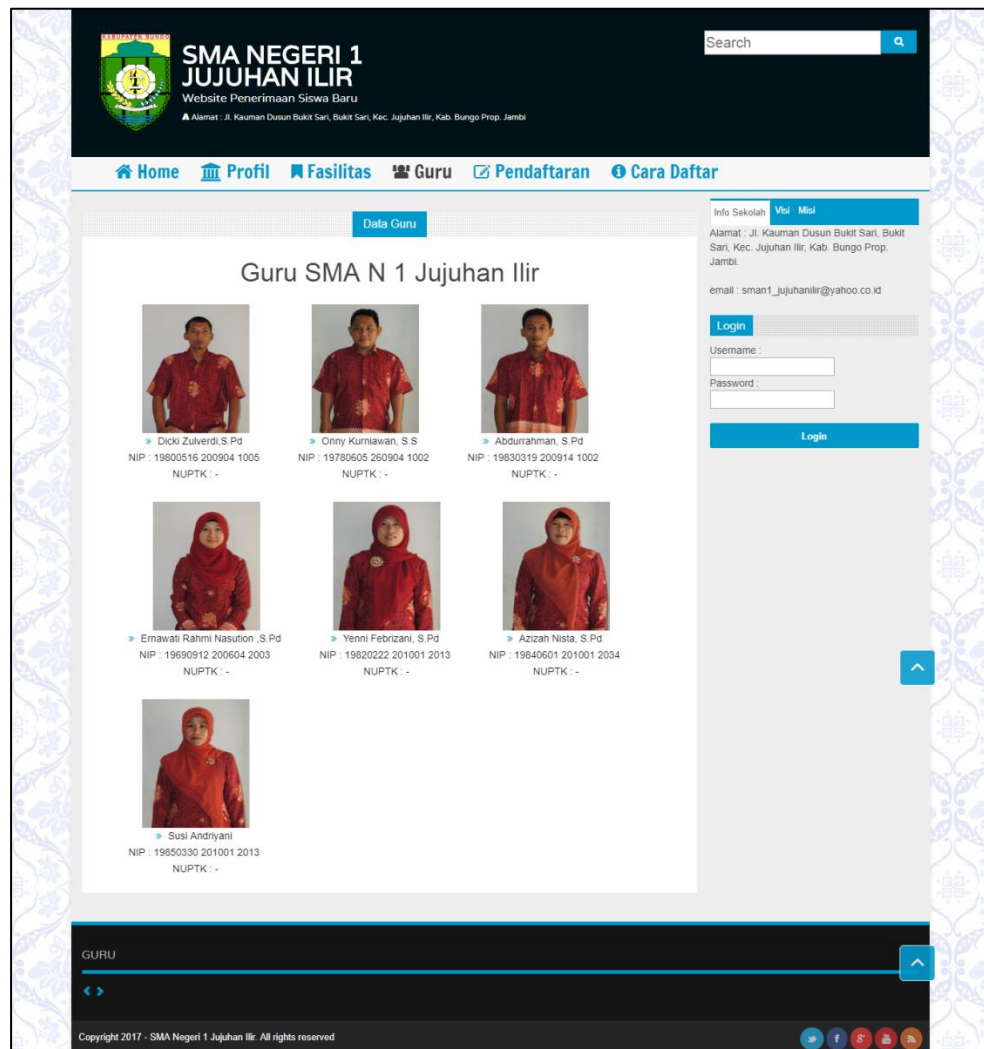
KABUPATEN BUNGO

SMA NEGERI 1 JUJUHAN ILIR

Website Penerimaan Siswa Baru

Alamat : Jl. Kauman Dusun Bukit Sari, Bukit Sari, Kec. Jujuhan Ilir, Kab. Bungo Prop. Jambi

Search

Home Profil Fasilitas Guru Pendaftaran Cara Daftar

Data Guru

Guru SMA N 1 Jujuhan Ilir

» Dicki Zulverdi,S.Pd
NIP : 19800516 200904 1005
NUPTK : -

» Onny Kurniawan, S.S
NIP : 19780605 260904 1002
NUPTK : -

» Abdurrahman, S.Pd
NIP : 19830319 200914 1002
NUPTK : -

» Ernawati Rahmi Nasution ,S.Pd
NIP : 19690912 200604 2003
NUPTK : -

» Yenni Febrizani, S.Pd
NIP : 19820222 201001 2013
NUPTK : -

» Azizah Nista, S.Pd
NIP : 19840601 201001 2034
NUPTK : -

» Susi Andriyani
NIP : 19850330 201001 2013
NUPTK : -

Info Sekolah Visi Misi

Alamat : Jl. Kauman Dusun Bukit Sari, Bukit Sari, Kec. Jujuhan Ilir, Kab. Bungo Prop. Jambi.

email : sman1_jujuhanilir@yahoo.co.id

Login

Username :

Password :

Login

GURU

Copyright 2017 - SMA Negeri 1 Jujuhan Ilir. All rights reserved